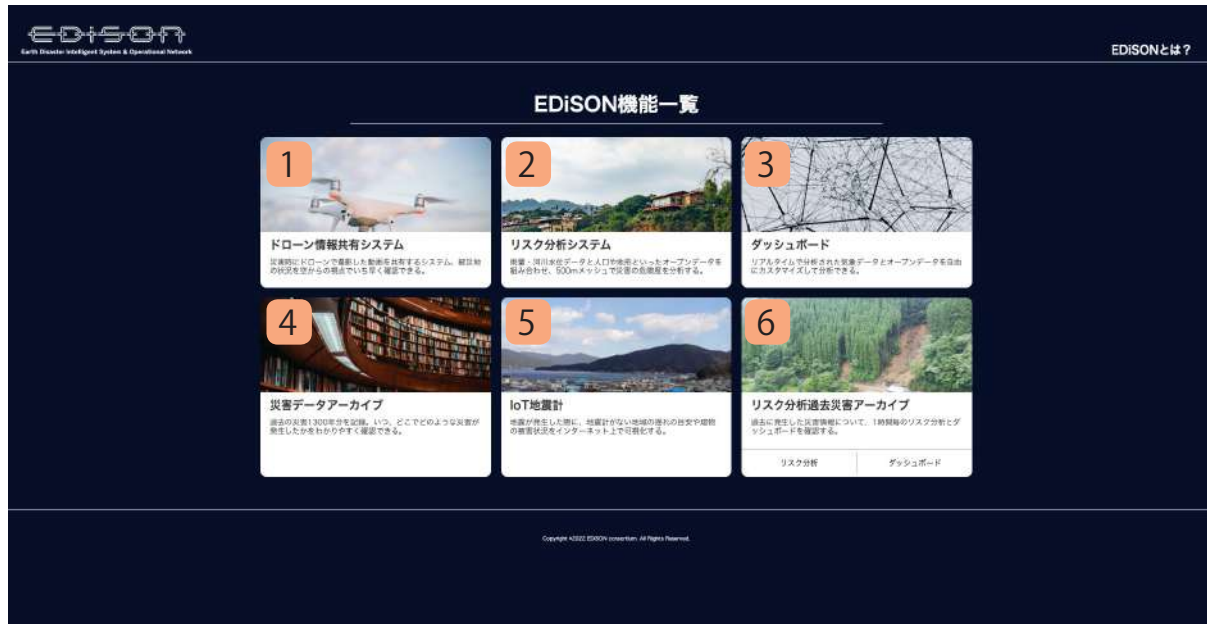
EDiSON
Earth Disaster Intelligent System & Operational Network

EDiSONとは？

EDiSON機能一覧

1
ドローン情報共有システム
災害時にドローンで撮影した動画を共有するシステム。被災地の状況を空からの視点でいち早く確認できる。

2
リスク分析システム
衛星・河川水位データと人口や地形といったオープンデータを組み合わせ、500mメッシュで災害の危険度を分析する。

3
ダッシュボード
リアルタイムで分析された気象データとオープンデータを自由にカスタマイズして分析できる。

4
災害データアーカイブ
過去の災害1300年分を記録。いつ、どこでどのような災害が発生したかをわかりやすく確認できる。

5
IoT地震計
地震が発生した際に、地震計がない地域の揺れの目安や建物の被害状況をインターネット上で可視化する。

6
リスク分析過去災害アーカイブ
過去に発生した災害情報について、1時間毎のリスク分析とダッシュボードを確認する。
リスク分析
ダッシュボード

Copyright ©2022 EDiSON consortium. All Rights Reserved.